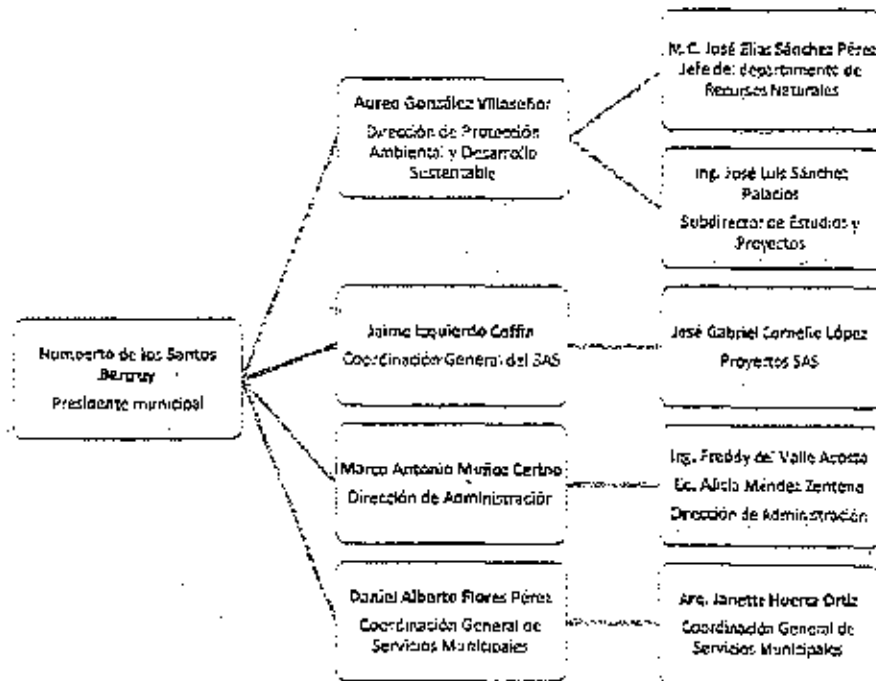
Humberto de los Santos Bertruy

Presidente municipal

Aureo González Villaseñor

Dirección de Protección Ambiental y Desarrollo Sustentable

M.C. José Elías Sánchez Pérez

Jefe del departamento de Recursos Naturales

Ing. José Luis Sánchez Palacios

Subdirector de Estudios y Proyectos

Jaime Izquierdo Coffin

Coordinación General del SAS

José Gabriel Cornelio López

Proyectos SAS

Marco Antonio Muñoz Cerino

Dirección de Administración

Ing. Freddy del Valle Acosta

Lic. Alicia Méndez Zentena

Dirección de Administración

Daniel Alberto Flores Pérez

Coordinación General de Servicios Municipales

Arq. Janette Huerta Ortiz

Coordinación General de Servicios Municipales